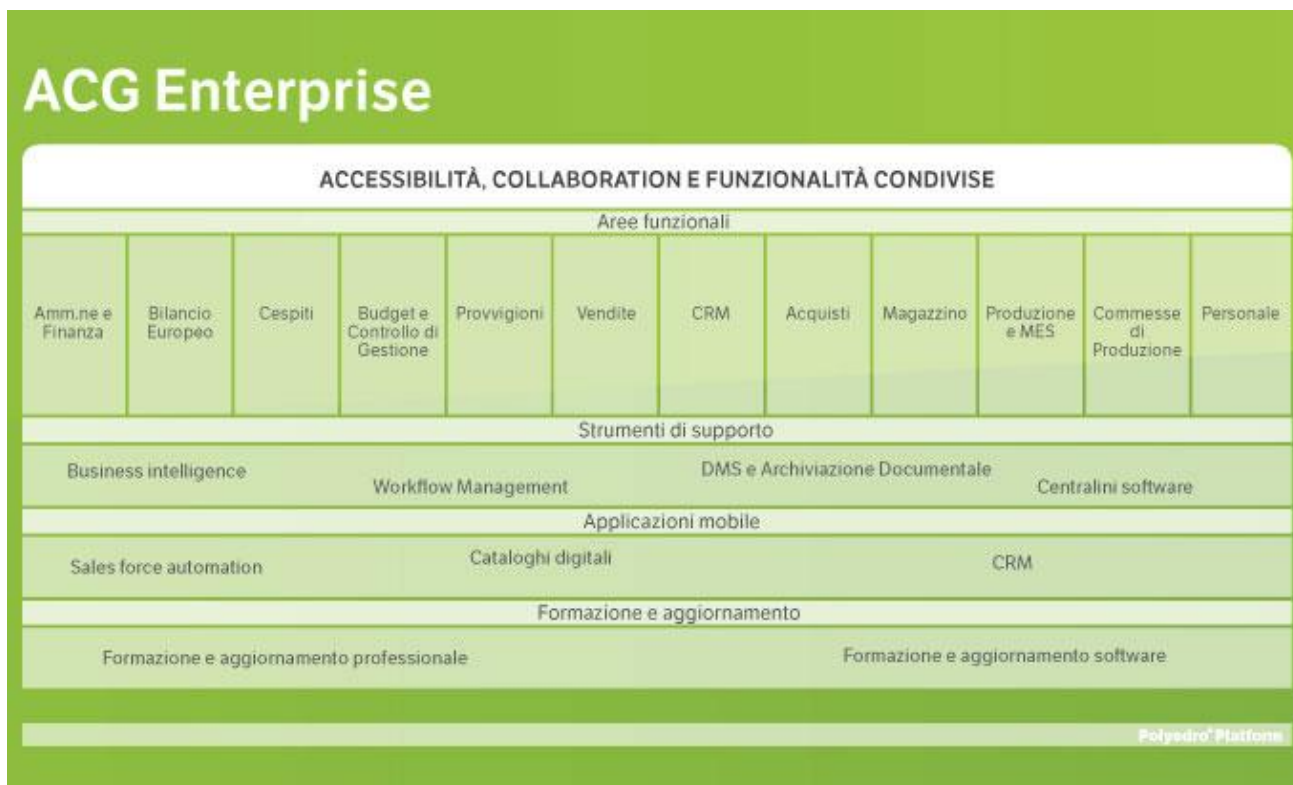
ACG Enterprise

ACCESSIBILITÀ, COLLABORATION E FUNZIONALITÀ CONDIVISE

Aree funzionali

| Amm.ne e Finanza | Bilancio Europeo | Cespiti | Budget e Controllo di Gestione | Provvigioni | Vendite | CRM | Acquisti | Magazzino | Produzione e MES | Commesse di Produzione | Personale |
|---|---|---|---|---|---|---|---|---|---|---|---|

Strumenti di supporto

Business intelligence

Workflow Management

DMS e Archiviazione Documentale

Centralini software

Applicazioni mobile

Sales force automation

Cataloghi digitali

CRM

Formazione e aggiornamento

Formazione e aggiornamento professionale

Formazione e aggiornamento software

Polyedro® Platform